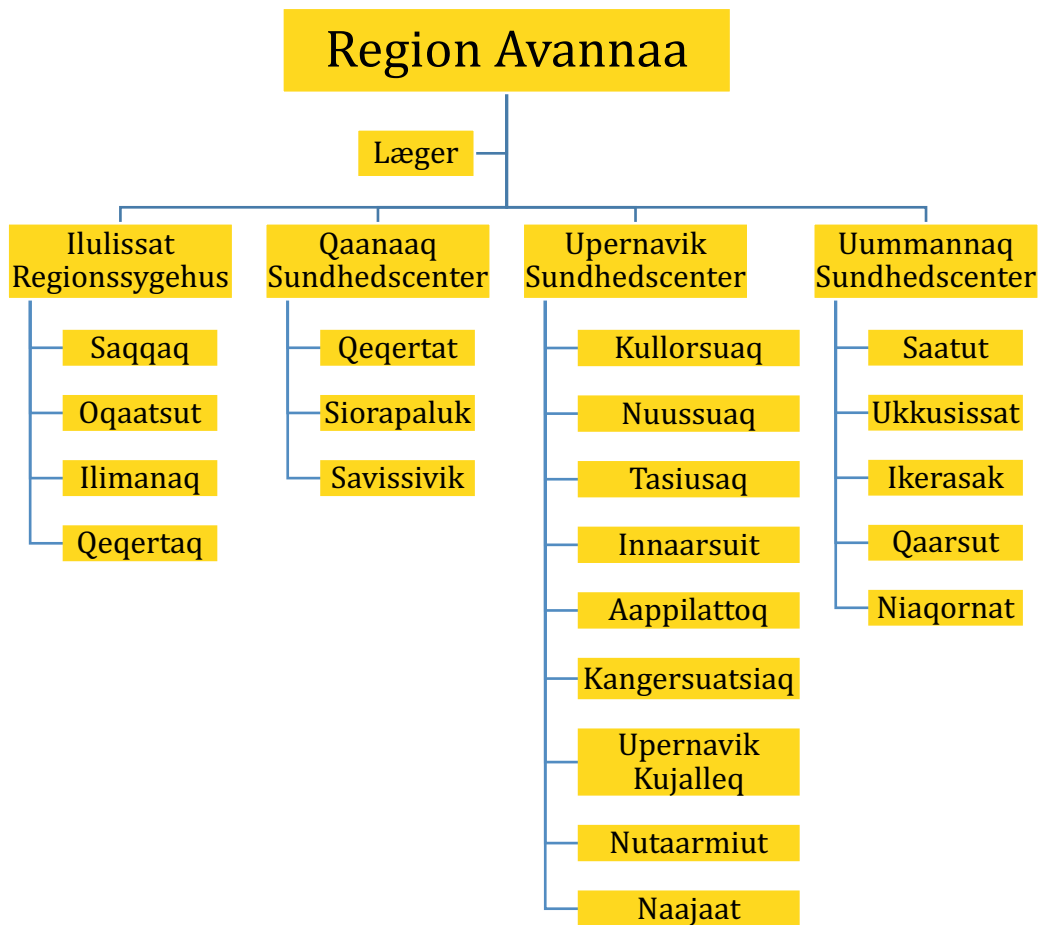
Region Avannaa

Læger

Ilulissat Regionssygehus

Saqqaq

Oqaatsut

Ilimanaq

Qeqertaq

Qaanaaq Sundhedscenter

Qeqertat

Siorapaluk

Savissivik

Upernavik Sundhedscenter

Kullorsuaq

Nuussuaq

Tasiusaq

Innaarsuit

Aappilattoq

Kangersuatsiaq

Upernavik Kujalleq

Nutaarmiut

Naajaat

Uummannaq Sundhedscenter

Saatut

Ukkusissat

Ikerasak

Qaarsut

Niaqornat